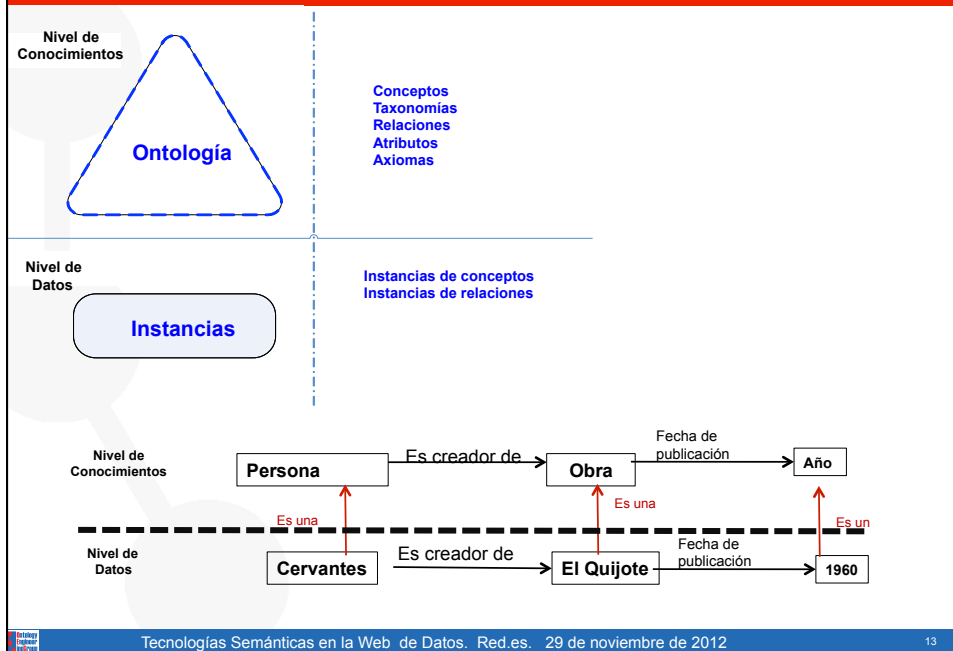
Nivel de Conocimientos

Ontología

Conceptos
Taxonomías
Relaciones
Atributos
Axiomas

Nivel de Datos

Instancias

Instancias de conceptos
Instancias de relaciones

Nivel de Conocimientos

Persona

Es creador de

Obra

Fecha de publicación

Año

Es una

Es una

Es un

Nivel de Datos

Cervantes

Es creador de

El Quijote

Fecha de publicación

1960

Ontology Engineering Group

Tecnologías Semánticas en la Web de Datos. Red.es. 29 de noviembre de 2012

13